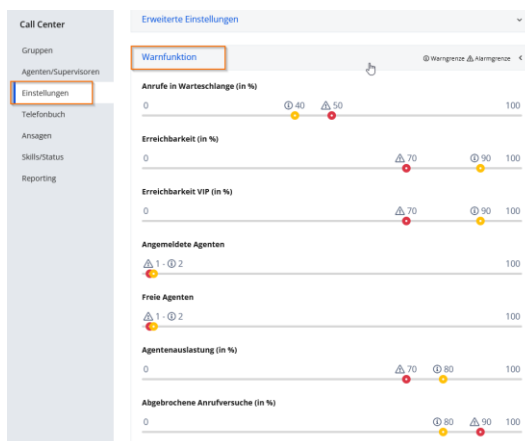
Call Center

Gruppen

Agenten/Supervisoren

Einstellungen

Telefonbuch

Ansagen

Skills/Status

Reporting

Erweiterte Einstellungen

Warnfunktion

ⓘ Warngrenze ⚠ Alarmgrenze

Anrufe in Warteschlange (in %)

0 ⓘ 40 ⚠ 50 100

Erreichbarkeit (in %)

0 ⚠ 70 ⓘ 90 100

Erreichbarkeit VIP (in %)

0 ⚠ 70 ⓘ 90 100

Angemeldete Agenten

⚠ 1 - ⓘ 2 100

Freie Agenten

⚠ 1 - ⓘ 2 100

Agentenauslastung (in %)

0 ⚠ 70 ⓘ 80 100

Abgebrochene Anrufversuche (in %)

0 ⓘ 80 ⚠ 90 100